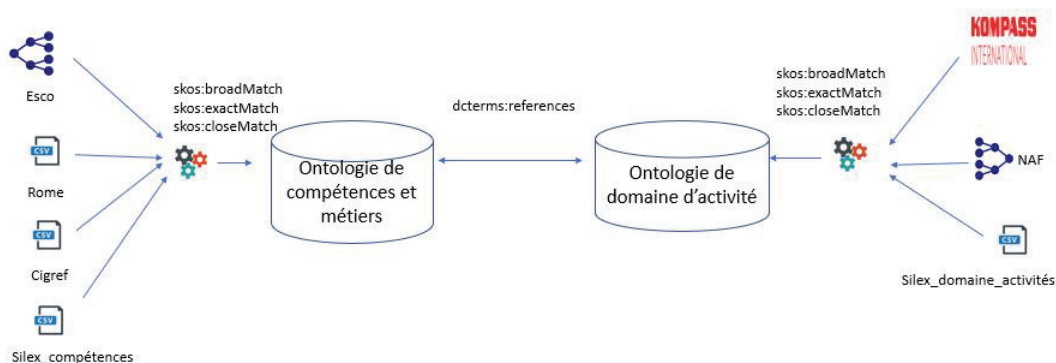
Esco

CSV

Rome

CSV

Cigref

CSV

Silex_compétences

skos:broadMatch
skos:exactMatch
skos:closeMatch

Ontologie de compétences et métiers

dcterms:references

Ontologie de domaine d'activité

skos:broadMatch
skos:exactMatch
skos:closeMatch

KOMPASS INTERNATIONAL

NAF

CSV

Silex_domaine_activités